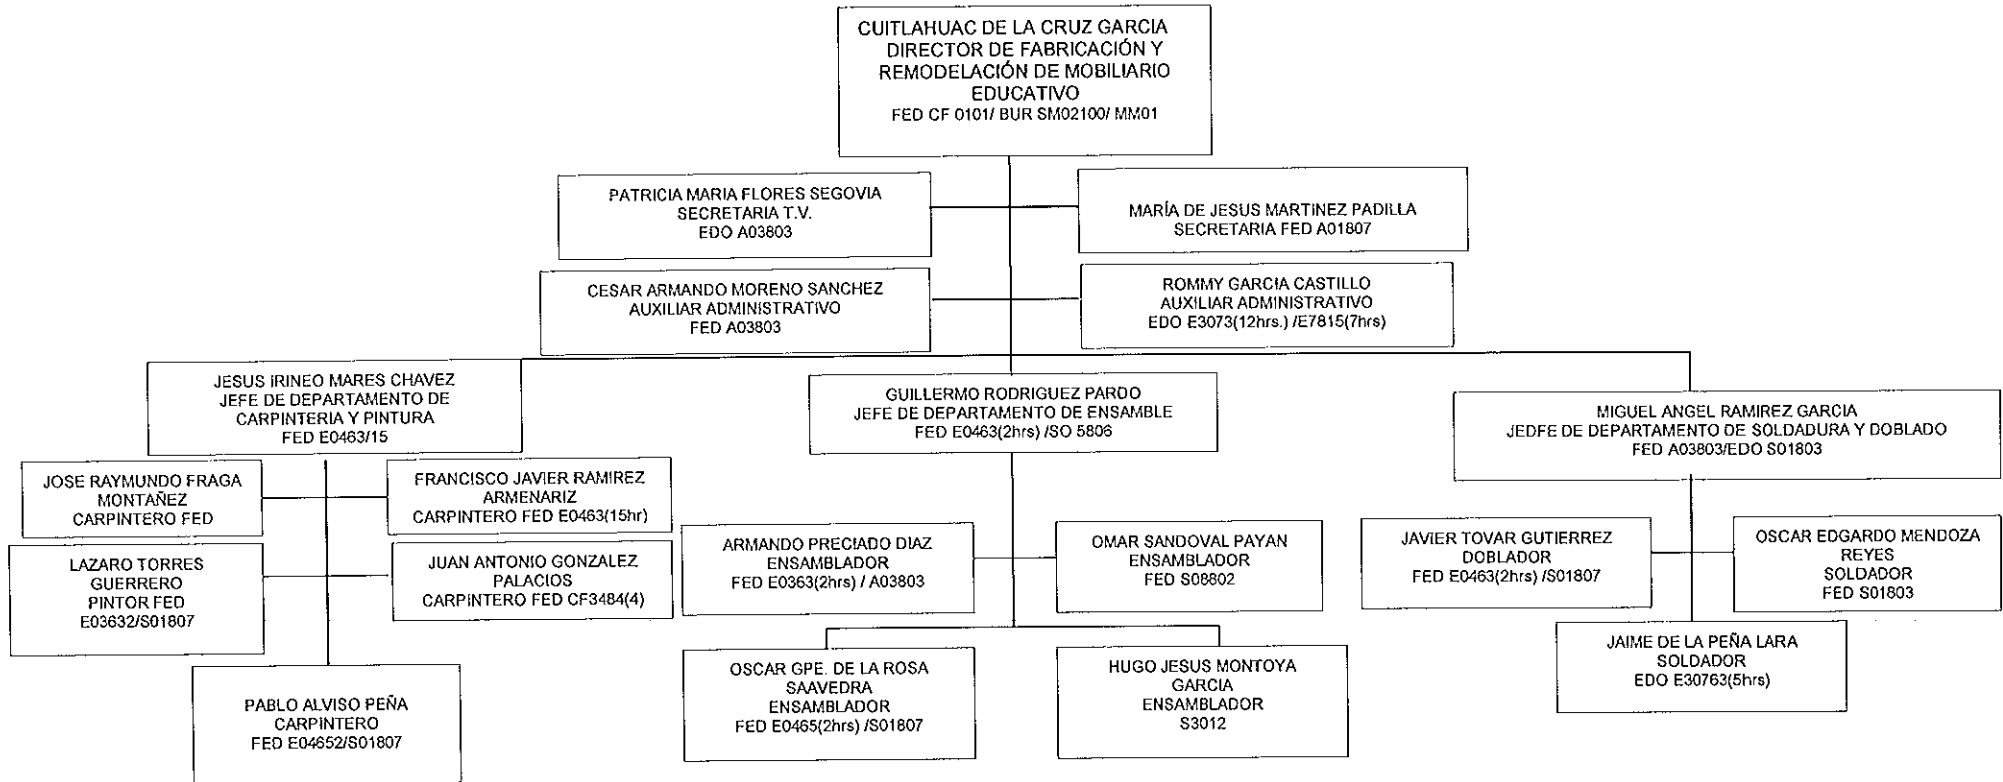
CUITLAHUAC DE LA CRUZ GARCIA
DIRECTOR DE FABRICACIÓN Y REMODELACIÓN DE MOBILIARIO EDUCATIVO
FED CF 0101/ BUR SM02100/ MM01

PATRICIA MARIA FLORES SEGOVIA
SECRETARIA T.V.
EDO A03803

MARÍA DE JESUS MARTINEZ PADILLA
SECRETARIA FED A01807

CESAR ARMANDO MORENO SANCHEZ
AUXILIAR ADMINISTRATIVO
FED A03803

ROMMY GARCIA CASTILLO
AUXILIAR ADMINISTRATIVO
EDO E3073(12hrs.) /E7815(7hrs)

JESUS IRINEO MARES CHAVEZ
JEFE DE DEPARTAMENTO DE CARPINTERIA Y PINTURA
FED E0463/15

GUILLERMO RODRIGUEZ PARDO
JEFE DE DEPARTAMENTO DE ENSAMBLE
FED E0463(2hrs) /SO 5806

MIGUEL ANGEL RAMIREZ GARCIA
JEDFE DE DEPARTAMENTO DE SOLDADURA Y DOBLADO
FED A03803/EDO S01803

JOSE RAYMUNDO FRAGA MONTAÑEZ
CARPINTERO FED

FRANCISCO JAVIER RAMIREZ ARMENARIZ
CARPINTERO FED E0463(15hr)

LAZARO TORRES GUERRERO
PINTOR FED
E03632/S01807

JUAN ANTONIO GONZALEZ PALACIOS
CARPINTERO FED CF3484(4)

PABLO ALVISO PEÑA
CARPINTERO
FED E04652/S01807

ARMANDO PRECIADO DIAZ
ENSAMBLADOR
FED E0363(2hrs) / A03803

OMAR SANDOVAL PAYAN
ENSAMBLADOR
FED S08802

OSCAR GPE. DE LA ROSA SAAVEDRA
ENSAMBLADOR
FED E0465(2hrs) /S01807

HUGO JESUS MONTOYA GARCIA
ENSAMBLADOR
S3012

JAVIER TOVAR GUTIERREZ
DOBLADOR
FED E0463(2hrs) /S01807

OSCAR EDGARDO MENDOZA REYES
SOLDADOR
FED S01803

JAIME DE LA PEÑA LARA
SOLDADOR
EDO E30763(5hrs)